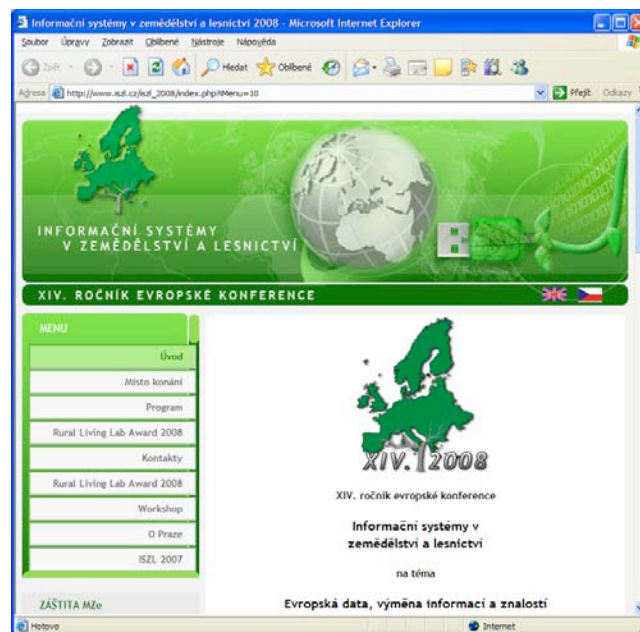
Informační systémy v zemědělství a lesnictví 2008 - Microsoft Internet Explorer

Soubor Úpravy Zobrazit Oblíbené Nástroje Nápověda

Zpět Hledat Oblíbené

Adresa http://www.iszl.cz/iszl_2008/index.php?Menu=10

Přejít Odkazy

INFORMAČNÍ SYSTÉMY V ZEMĚDĚLSTVÍ A LESNICTVÍ

XIV. ROČNÍK EVROPSKÉ KONFERENCE

MENU

Úvod

Místo konání

Program

Rural Living Lab Award 2008

Kontakty

Rural Living Lab Award 2008

Workshop

O Praze

ISZL 2007

ZÁŠTITA MZe

XIV. 2008

XIV. ročník evropské konference

Informační systémy v zemědělství a lesnictví

na téma

Evropská data, výměna informací a znalostí

Hotovo

Internet